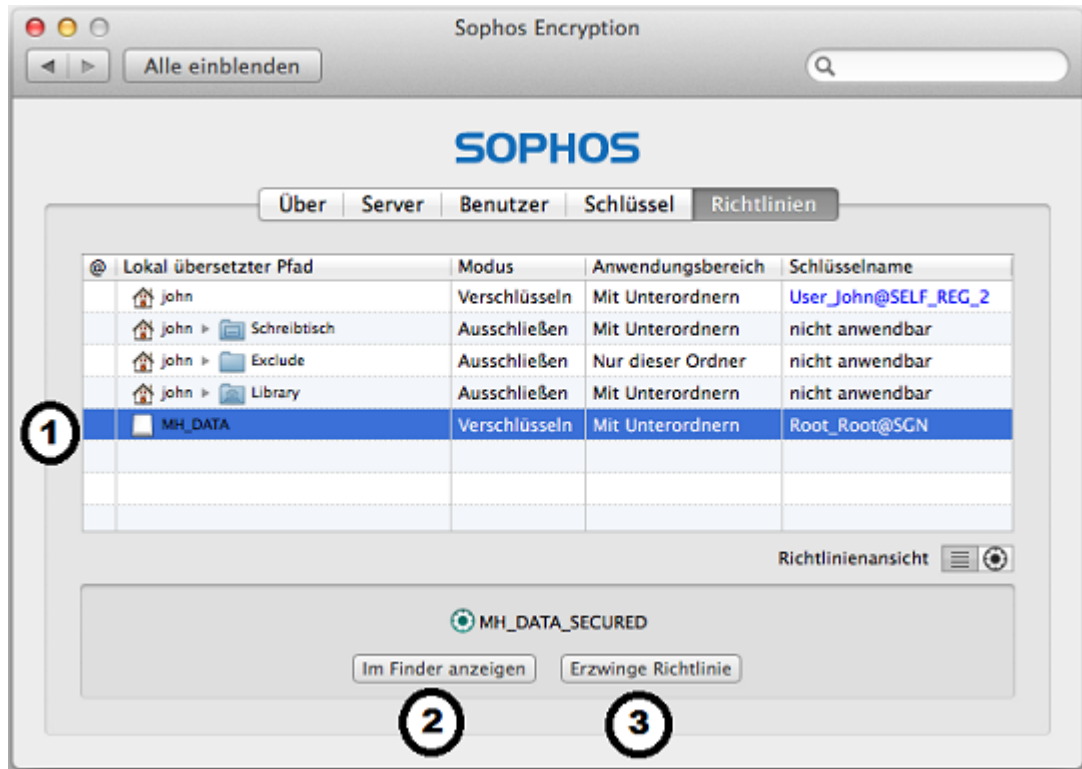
Sophos Encryption

Alle einblenden

SOPHOS

Über | Server | Benutzer | Schlüssel | Richtlinien

| @ | Lokal übersetzter Pfad | Modus | Anwendungsbereich | Schlüsselname |
|---|---|---|---|---|
| | john | Verschlüsseln | Mit Unterordnern | User_John@SELF_REG_2 |
| | john ▸ Schreibtisch | Ausschließen | Mit Unterordnern | nicht anwendbar |
| | john ▸ Exclude | Ausschließen | Nur dieser Ordner | nicht anwendbar |
| | john ▸ Library | Ausschließen | Mit Unterordnern | nicht anwendbar |
| | MH_DATA | Verschlüsseln | Mit Unterordnern | Root_Root@SGN |

1

Richtlinienansicht

MH_DATA_SECURED

Im Finder anzeigen

Erzwinge Richtlinie

2

3